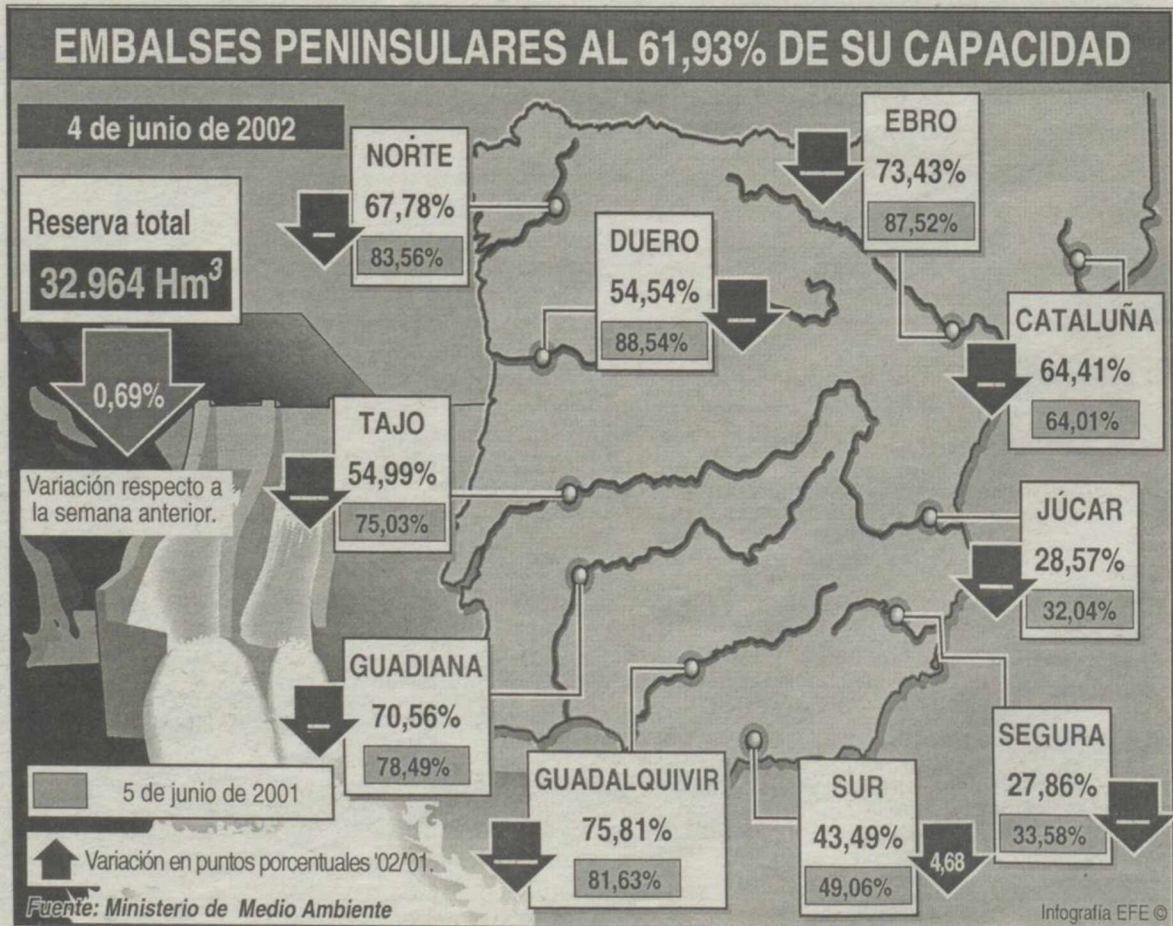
EMBALSES PENINSULARES AL 61,93% DE SU CAPACIDAD

4 de junio de 2002

Reserva total
32.964 $Hm^3$

0,69%

Variación respecto a la semana anterior.

NORTE
67,78%
83,56%

DUERO
54,54%
88,54%

EBRO
73,43%
87,52%

CATALUÑA
64,41%
64,01%

TAJO
54,99%
75,03%

JÚCAR
28,57%
32,04%

GUADIANA
70,56%
78,49%

GUADALQUIVIR
75,81%
81,63%

SUR
43,49%
49,06%
4,68

SEGURA
27,86%
33,58%

5 de junio de 2001

Variación en puntos porcentuales '02/01.

Fuente: Ministerio de Medio Ambiente

Infografía EFE ©